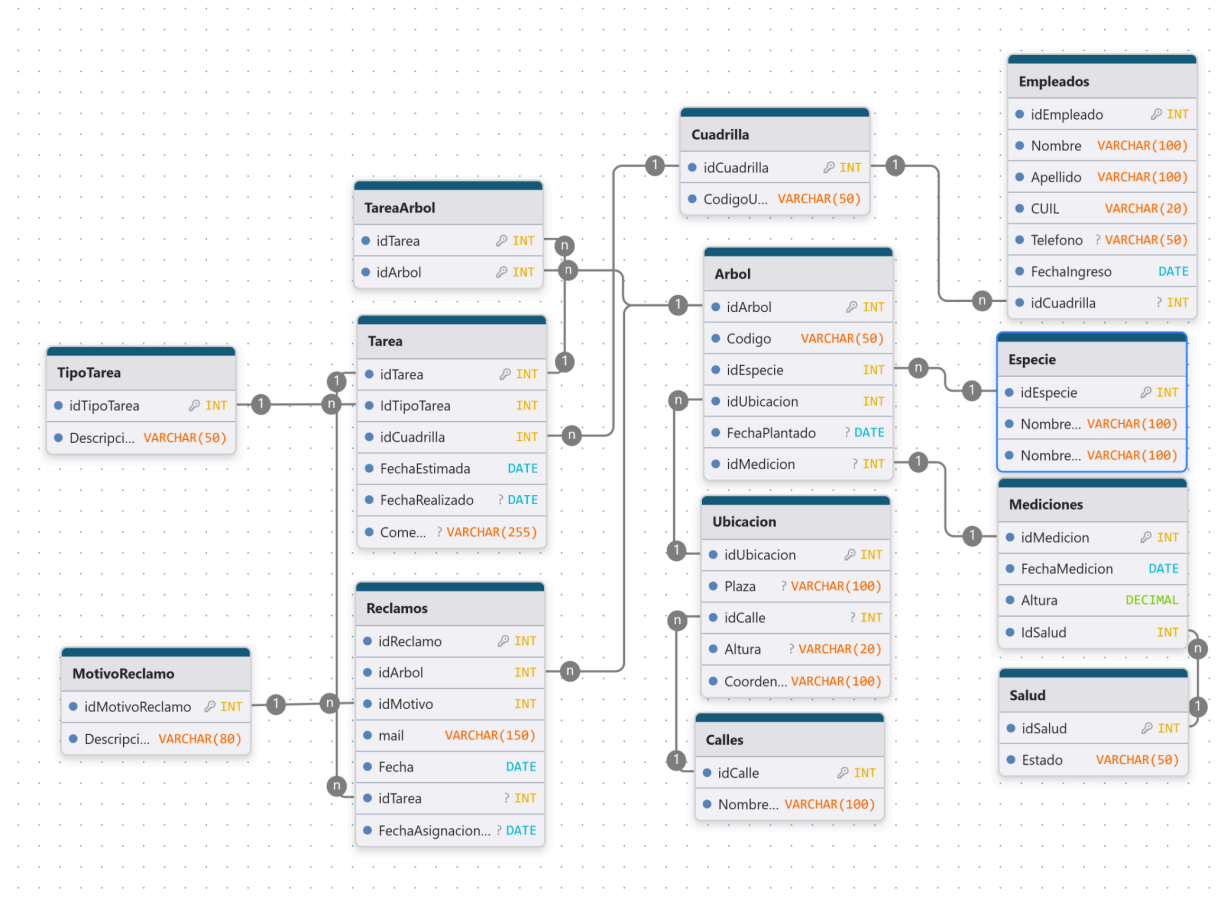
Empleados
idEmpleado INT
Nombre VARCHAR(100)
Apellido VARCHAR(100)
CUIL VARCHAR(20)
Telefono ? VARCHAR(50)
FechaIngreso DATE
idCuadrilla ? INT

Cuadrilla
idCuadrilla INT
CodigoU... VARCHAR(50)

TareaArbol
idTarea INT
idArbol INT

Arbol
idArbol INT
Codigo VARCHAR(50)
idEspecie INT
idUbicacion INT
FechaPlantado ? DATE
idMedicion ? INT

Especie
idEspecie INT
Nombre... VARCHAR(100)
Nombre... VARCHAR(100)

TipoTarea
idTipoTarea INT
Descripci... VARCHAR(50)

Tarea
idTarea INT
IdTipoTarea INT
idCuadrilla INT
FechaEstimada DATE
FechaRealizado ? DATE
Come... ? VARCHAR(255)

Mediciones
idMedicion INT
FechaMedicion DATE
Altura DECIMAL
IdSalud INT

Ubicacion
idUbicacion INT
Plaza ? VARCHAR(100)
idCalle ? INT
Altura ? VARCHAR(20)
Coorden... VARCHAR(100)

Reclamos
idReclamo INT
idArbol INT
idMotivo INT
mail VARCHAR(150)
Fecha DATE
idTarea ? INT
FechaAsignacion... ? DATE

MotivoReclamo
idMotivoReclamo INT
Descripci... VARCHAR(80)

Salud
idSalud INT
Estado VARCHAR(50)

Calles
idCalle INT
Nombre... VARCHAR(100)

1 n 1 n n n 1 1 1 n n 1 n 1 1 1 n 1 n 1 n 1 n 1 n n 1